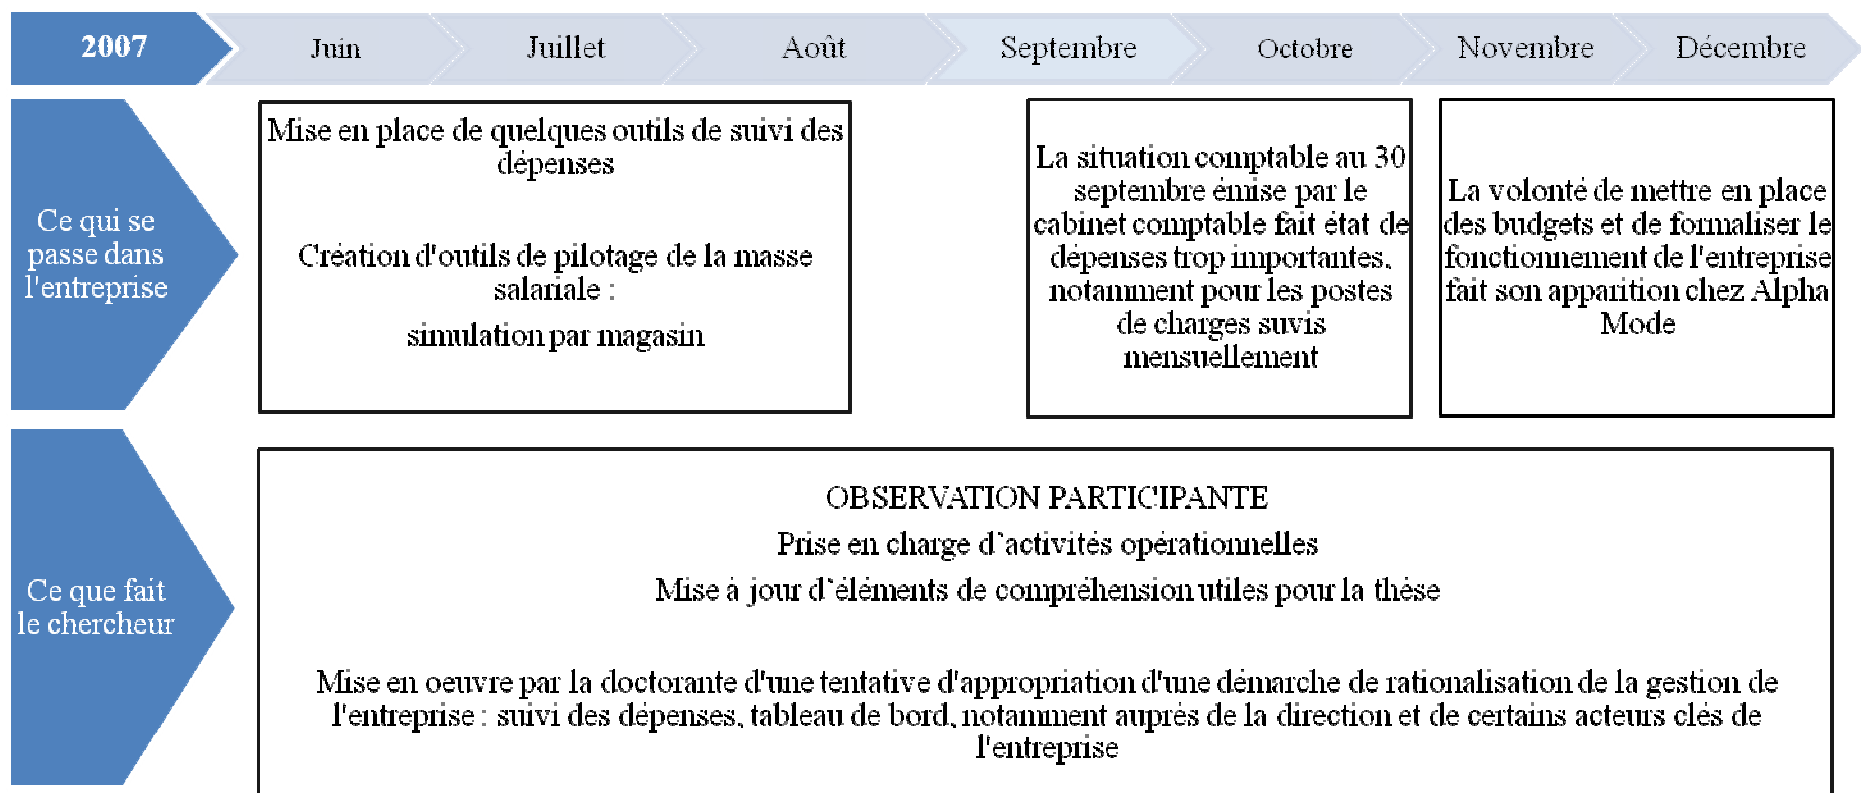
2007 Juin Juillet Août Septembre Octobre Novembre Décembre

Ce qui se passe dans l'entreprise

Mise en place de quelques outils de suivi des dépenses

Création d'outils de pilotage de la masse salariale :

simulation par magasin

La situation comptable au 30 septembre émise par le cabinet comptable fait état de dépenses trop importantes, notamment pour les postes de charges suvis mensuellement

La volonté de mettre en place des budgets et de formaliser le fonctionnement de l'entreprise fait son apparition chez Alpha Mode

Ce que fait le chercheur

OBSERVATION PARTICIPANTE

Prise en charge d'activités opérationnelles

Mise à jour d'éléments de compréhension utiles pour la thèse

Mise en oeuvre par la doctorante d'une tentative d'appropriation d'une démarche de rationalisation de la gestion de l'entreprise : suivi des dépenses, tableau de bord, notamment auprès de la direction et de certains acteurs clés de l'entreprise